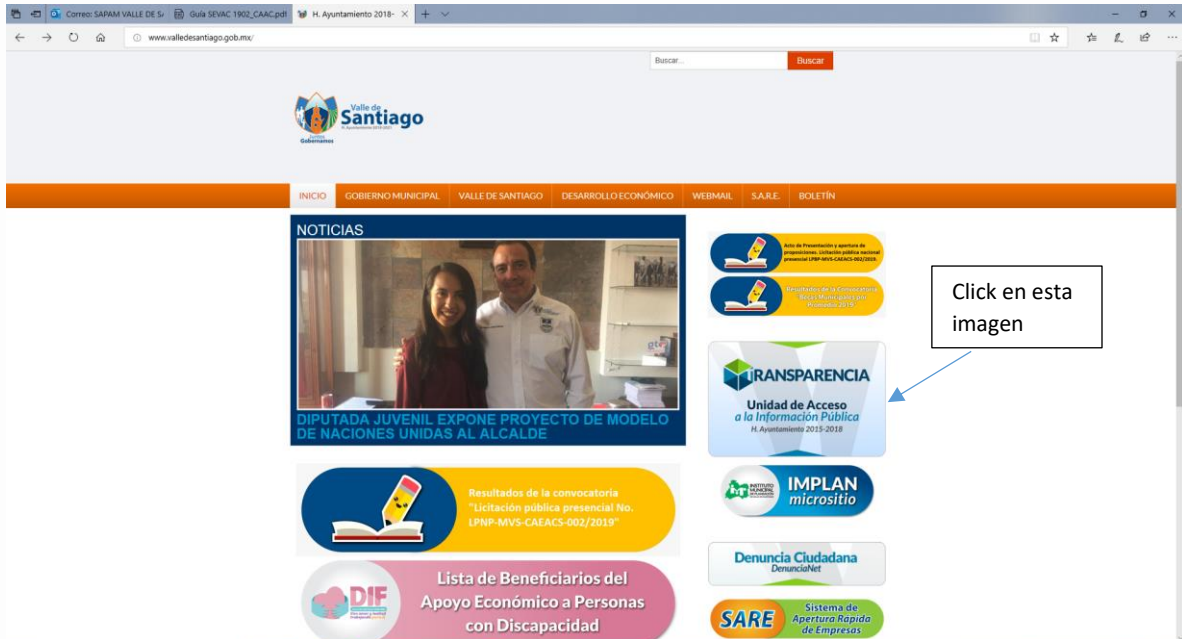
Correo: SAPAM VALLE DE S | Guía SEVAC 1902_CAAC.pdf | H. Ayuntamiento 2018- ×

www.valledesantiago.gob.mx/

Buscar... Buscar

Valle de Santiago
H. Ayuntamiento 2018-2021
Gobernamos

INICIO GOBIERNO MUNICIPAL VALLE DE SANTIAGO DESARROLLO ECONÓMICO WEBMAIL S.A.R.E. BOLETÍN

NOTICIAS

DIPUTADA JUVENIL EXPONE PROYECTO DE MODELO DE NACIONES UNIDAS AL ALCALDE

Acto de Presentación y apertura de proposiciones. Licitación pública nacional presencial LPNP-MVS-CAEACS-002/2019.

Resultados de la Convocatoria Becas Municipales por Promedio 2019

Click en esta imagen

TRANSPARENCIA
Unidad de Acceso a la Información Pública
H. Ayuntamiento 2015-2018

Resultados de la convocatoria "Licitación pública presencial No. LPNP-MVS-CAEACS-002/2019"

IMPLAN micrositio

Denuncia Ciudadana
DenunciaNet

DIF
Lista de Beneficiarios del Apoyo Económico a Personas con Discapacidad

SARE Sistema de Apertura Rapida de Empresas